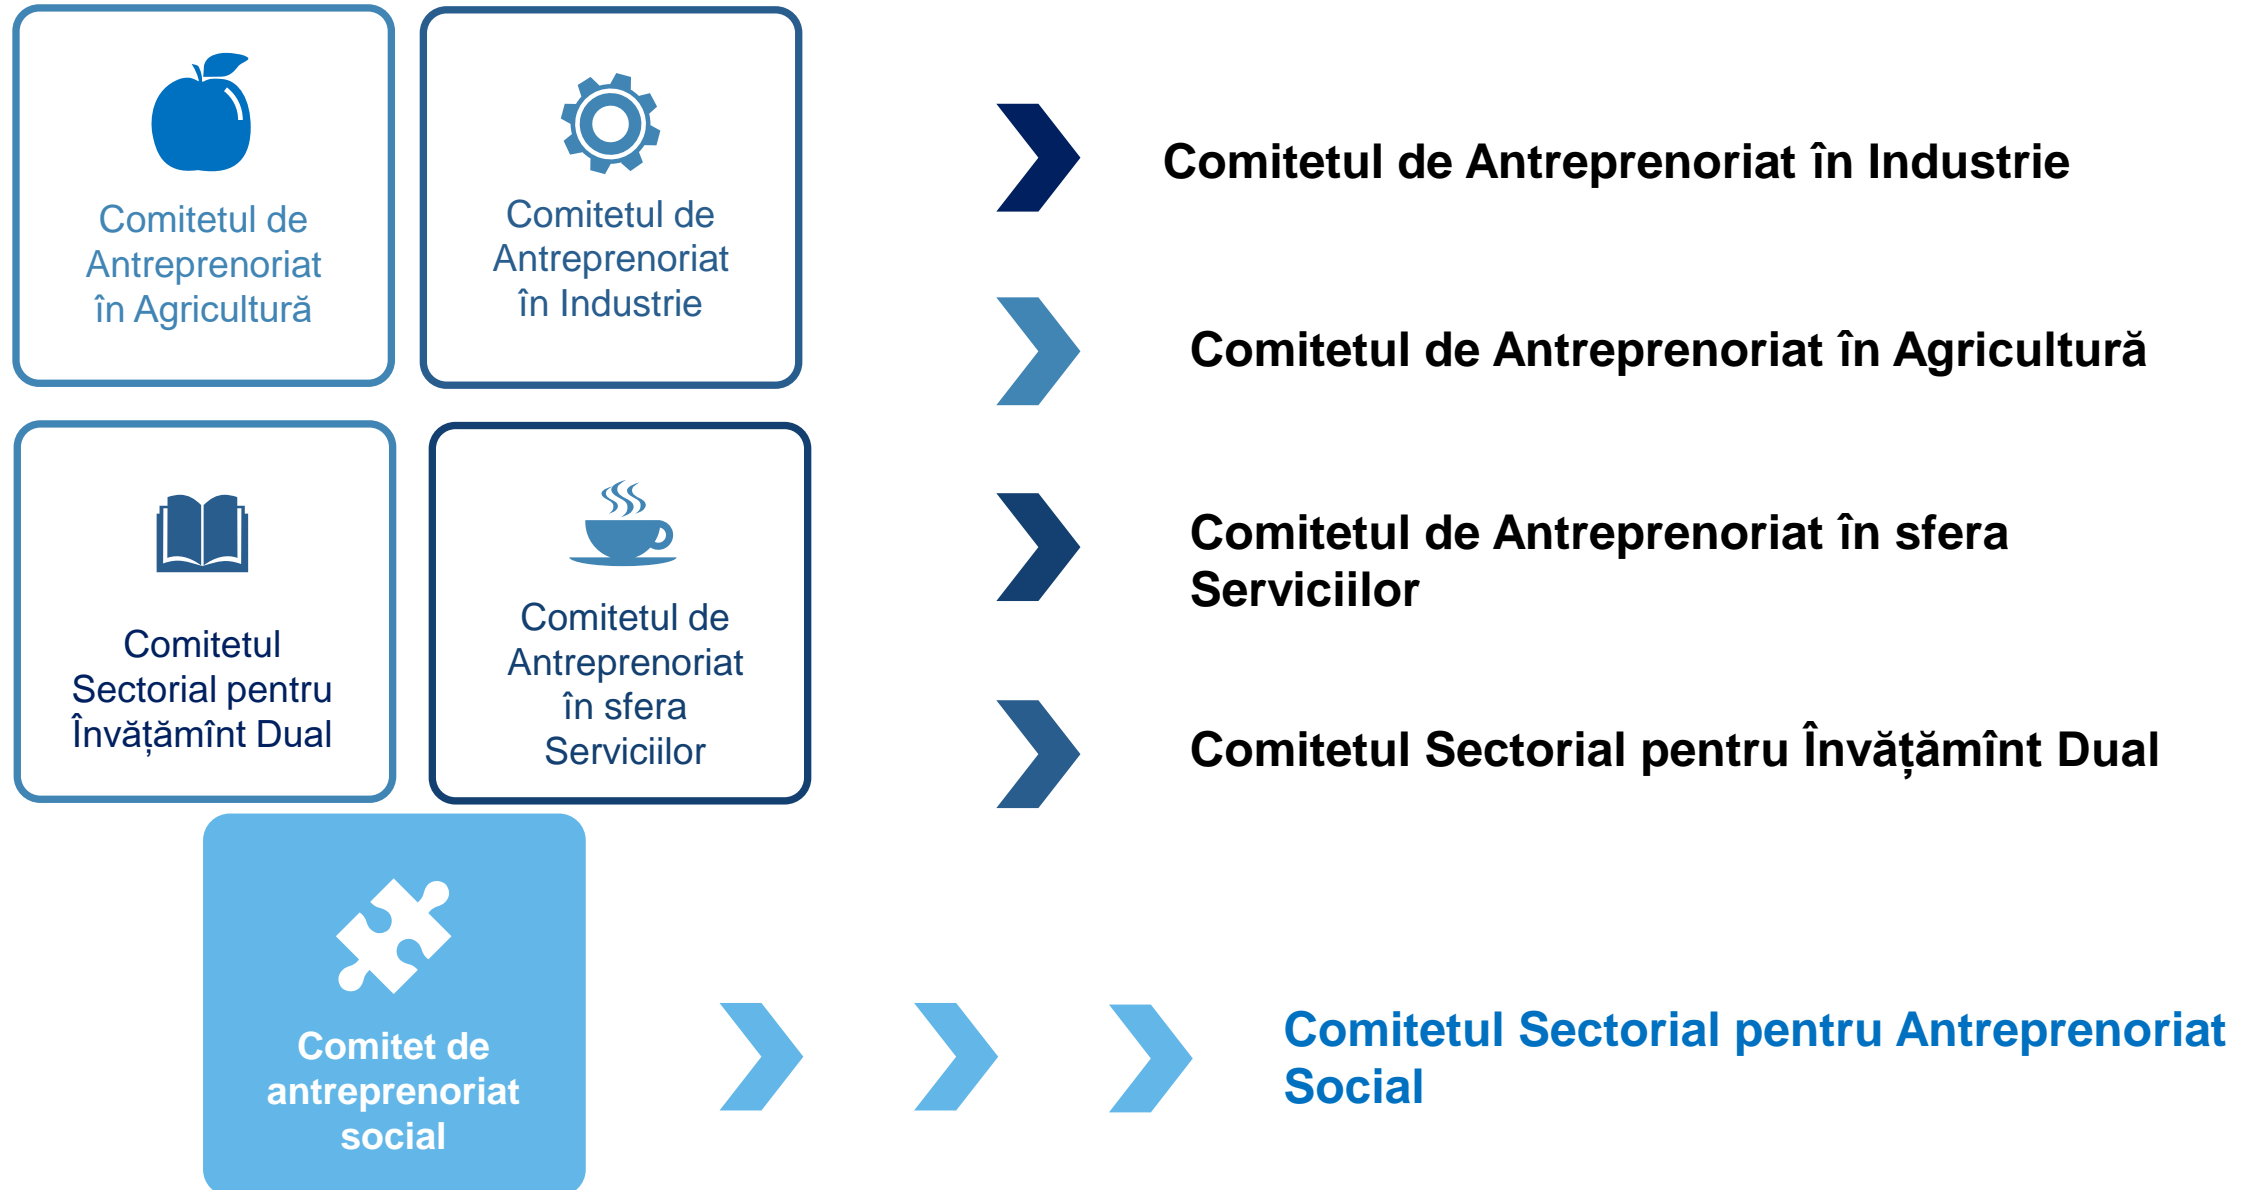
Comitetul de Antreprenoriat în Agricultură

Comitetul de Antreprenoriat în Industrie

Comitetul Sectorial pentru Învățămînt Dual

Comitetul de Antreprenoriat în sfera Serviciilor

Comitet de antreprenoriat social

Comitetul de Antreprenoriat în Industrie

Comitetul de Antreprenoriat în Agricultură

Comitetul de Antreprenoriat în sfera Serviciilor

Comitetul Sectorial pentru Învățămînt Dual

Comitetul Sectorial pentru Antreprenoriat Social